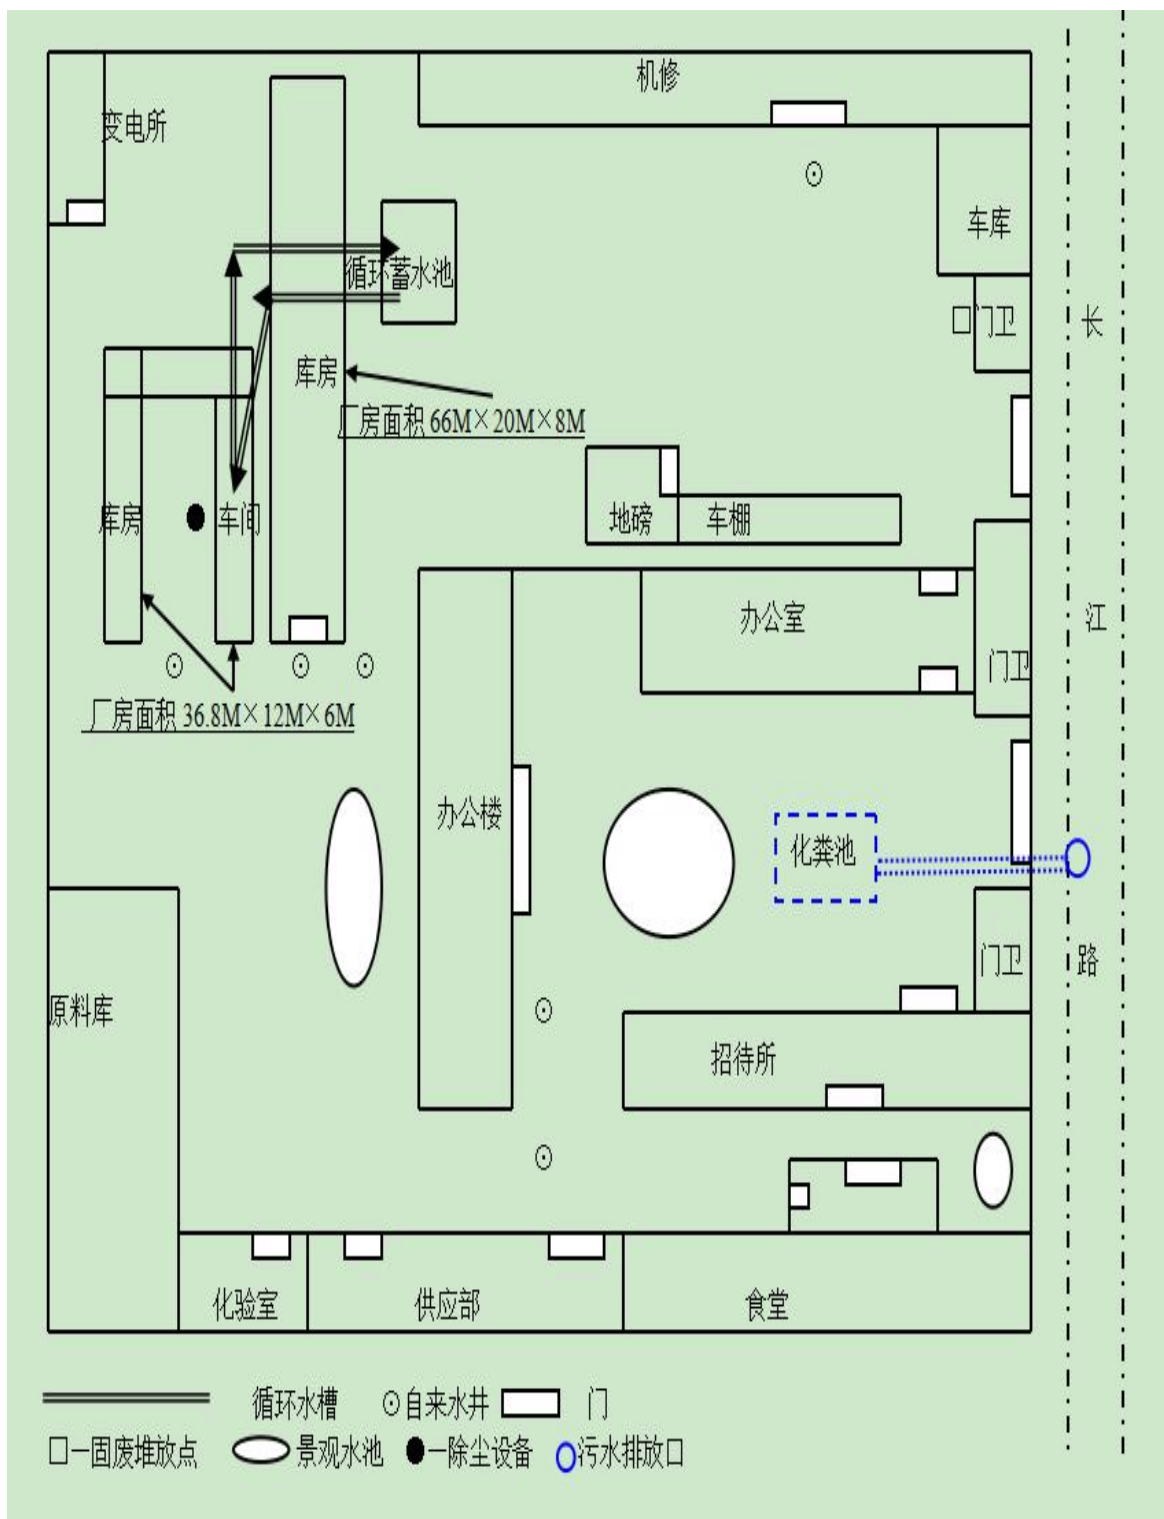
机修

变电所

车库

循环蓄水池

门卫

长

库房

厂房面积 66M×20M×8M

库房

车间

地磅

车棚

办公室

门卫

江

厂房面积 36.8M×12M×6M

办公楼

化粪池

门卫

路

原料库

招待所

化验室

供应部

食堂

循环水槽 ⊙自来水井 门

□一固废堆放点 景观水池 ●一除尘设备 污水排放口